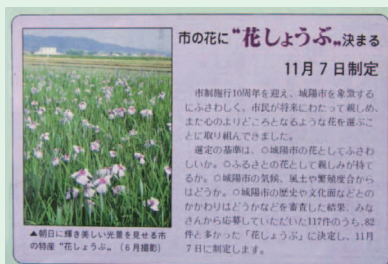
市の花に“花しょうぶ”決まる

11月7日制定

市制施行10周年を迎え、城陽市を象徴するにふさわしく、市民が将来にわたって親しみ、まちのシンボルとなるような花を選ぶことに取り組んできました。

選定の基準は、○城陽市の花としてふさわしいか。○ふるさとの花として親しみが持てるか。○城陽市の気候、風土や繁殖度からはどうか。○城陽市の歴史や文化面などとのかかわりはどうかなどを審査した結果、みなさんから応募していただいた117件のうち、82件と多かった「花しょうぶ」に決定し、11月7日に制定します。

▲朝日に輝き美しい光景を見せる市の特産“花しょうぶ”(6月撮影)